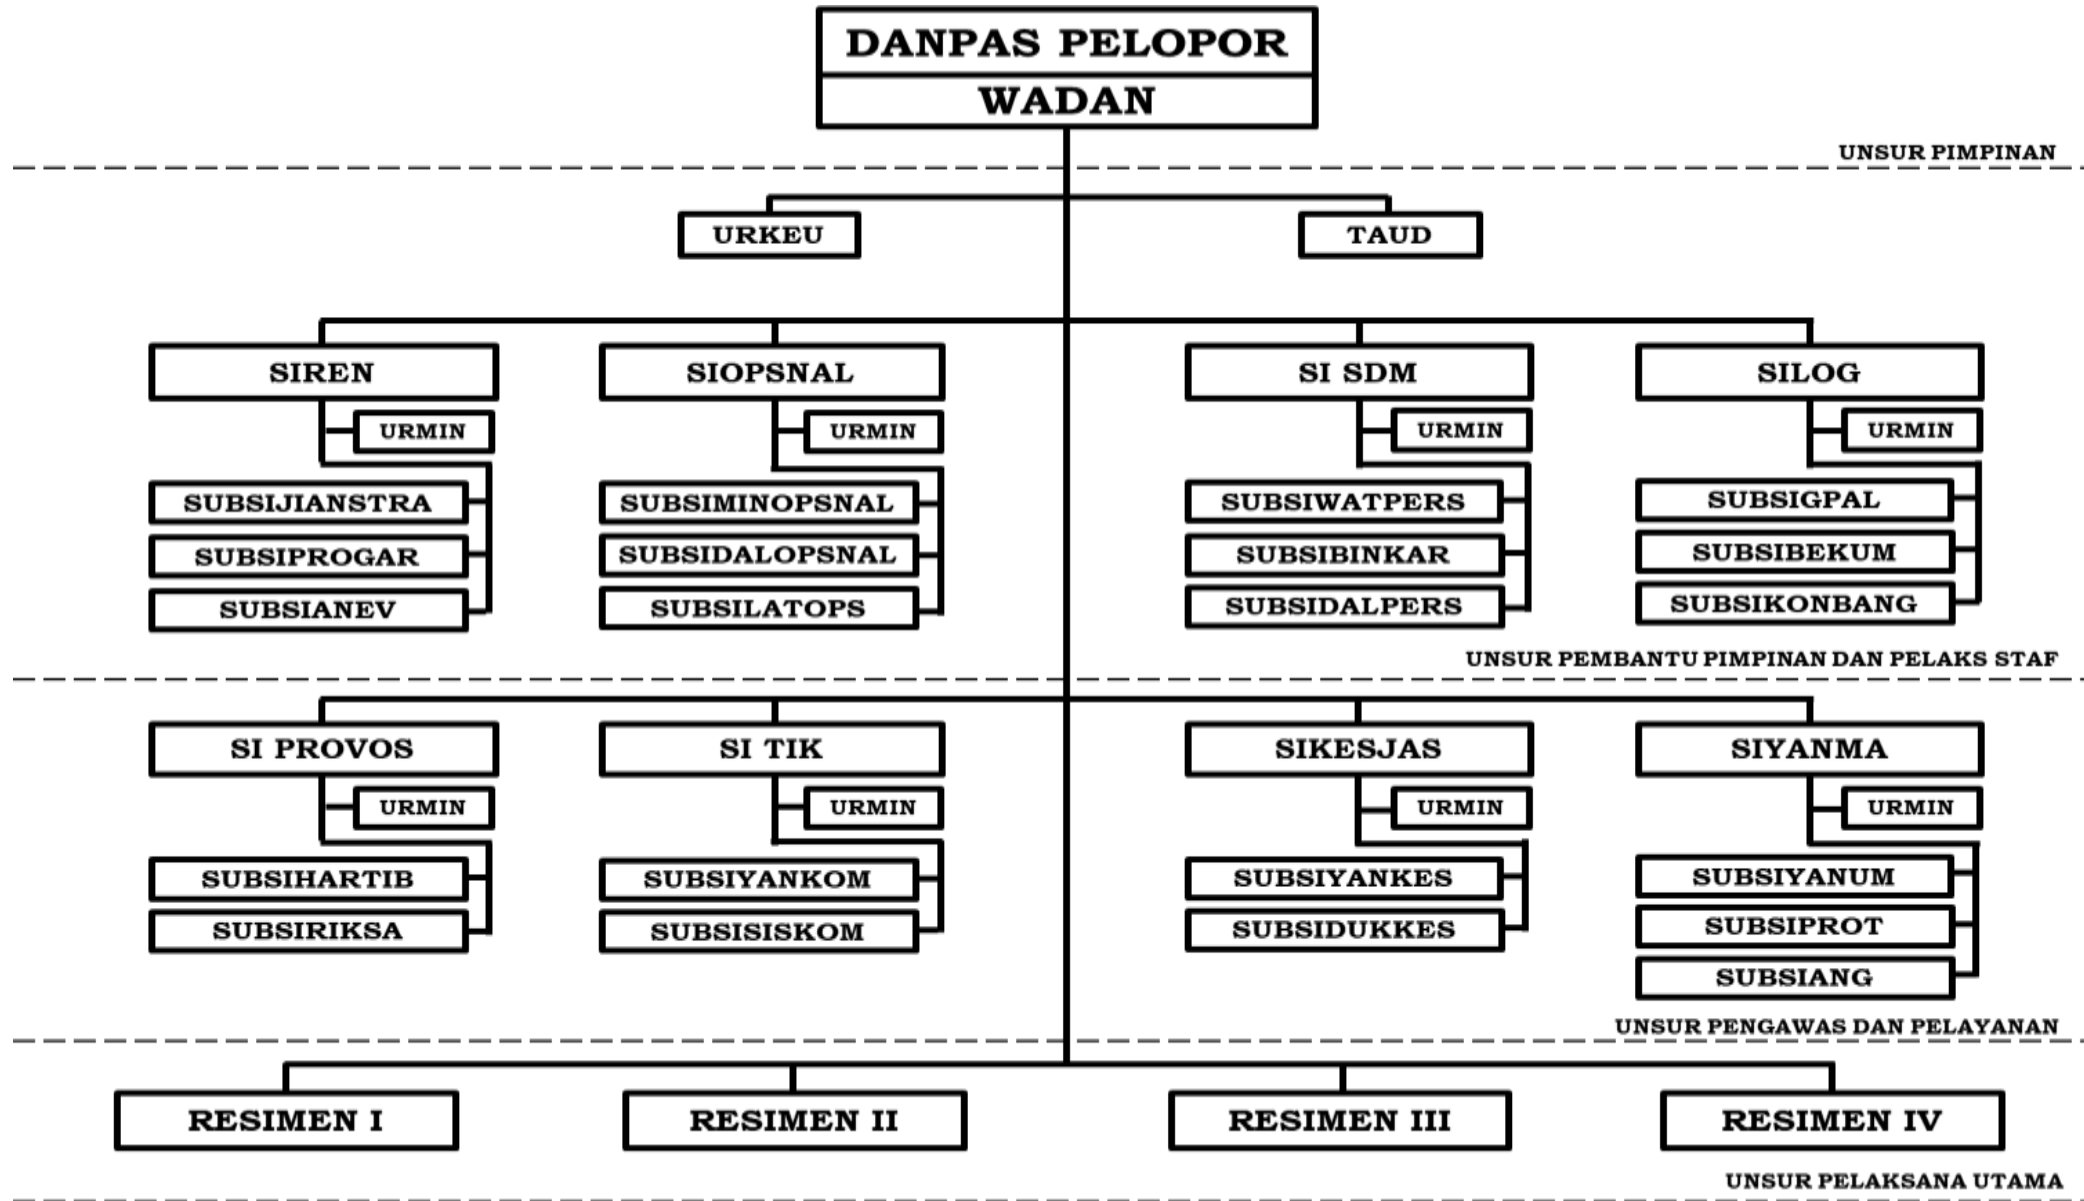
DANPAS PELOPOR
WADAN

UNSUR PIMPINAN

URKEU
TAUD

SIREN
URMIN
SUBSIJIANSTRA
SUBSIPROGAR
SUBSIANEV

SIOPSNAL
URMIN
SUBSIMINOPSNAL
SUBSIDALOPSNAL
SUBSILATOPS

SI SDM
URMIN
SUBSIWATPERS
SUBSIBINKAR
SUBSIDALPERS

SILOG
URMIN
SUBSIGPAL
SUBSIBEKUM
SUBSIKONBANG

UNSUR PEMBANTU PIMPINAN DAN PELAKS STAF

SI PROVOS
URMIN
SUBSIHARTIB
SUBSIRIKSA

SI TIK
URMIN
SUBSIYANKOM
SUBSISISKOM

SIKESJAS
URMIN
SUBSIYANKES
SUBSIDUKKES

SIYANMA
URMIN
SUBSIYANUM
SUBSIPROT
SUBSIANG

UNSUR PENGAWAS DAN PELAYANAN

RESIMEN I
RESIMEN II
RESIMEN III
RESIMEN IV

UNSUR PELAKSANA UTAMA